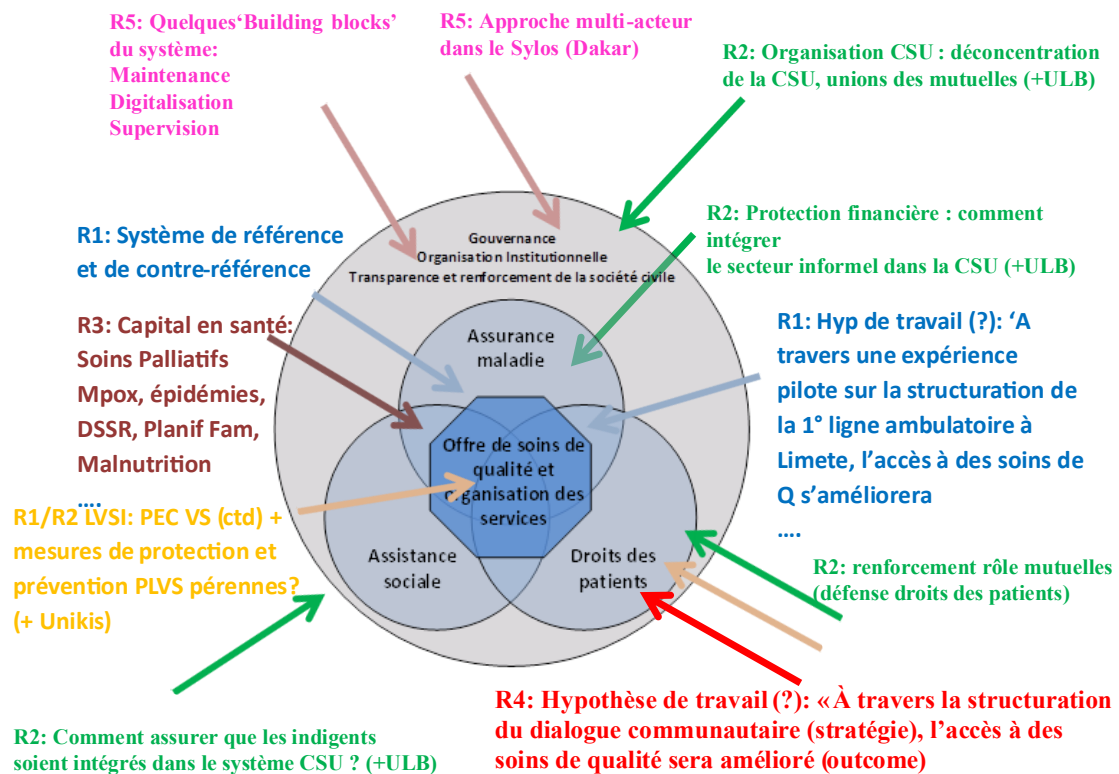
R5: Quelques'Building blocks' du système:
Maintenance
Digitalisation
Supervision

R5: Approche multi-acteur dans le Sylos (Dakar)

R2: Organisation CSU : déconcentration de la CSU, unions des mutuelles (+ULB)

R2: Protection financière : comment intégrer
le secteur informel dans la CSU (+ULB)

R1: Système de référence et de contre-référence

Gouvernance
Organisation Institutionnelle
Transparence et renforcement de la société civile

R3: Capital en santé:
Soins Palliatifs
Mpox, épidémies,
DSSR, Planif Fam,
Malnutrition
….

Assurance maladie

Offre de soins de qualité et organisation des services

R1: Hyp de travail (?): 'A travers une expérience pilote sur la structuration de la 1° ligne ambulatoire à Limete, l'accès à des soins de Q s'améliorera
….

R1/R2 LVSI: PEC VS (ctd) + mesures de protection et prévention PLVS pérennes? (+ Unikis)

Assistance sociale

Droits des patients

R2: renforcement rôle mutuelles (défense droits des patients)

R4: Hypothèse de travail (?): «À travers la structuration du dialogue communautaire (stratégie), l'accès à des soins de qualité sera amélioré (outcome)

R2: Comment assurer que les indigents soient intégrés dans le système CSU ? (+ULB)